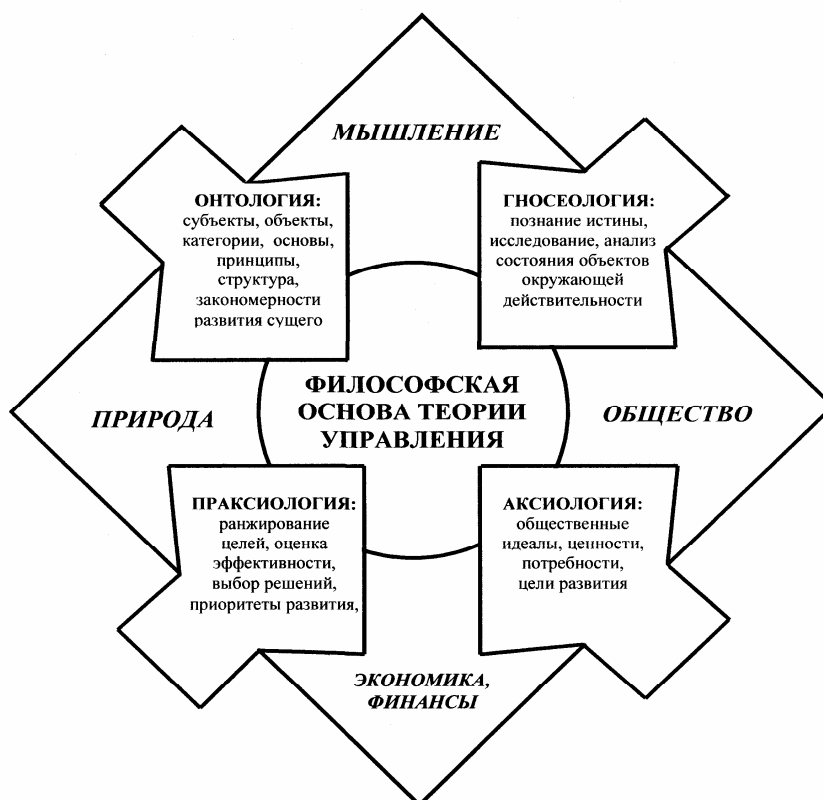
МЫШЛЕНИЕ

ОНТОЛОГИЯ:
субъекты, объекты, категории, основы, принципы, структура, закономерности развития сущего

ГНОСЕОЛОГИЯ:
познание истины, исследование, анализ состояния объектов окружающей действительности

ПРИРОДА

ФИЛОСОФСКАЯ ОСНОВА ТЕОРИИ УПРАВЛЕНИЯ

ОБЩЕСТВО

ПРАКСИОЛОГИЯ:
ранжирование целей, оценка эффективности, выбор решений, приоритеты развития,

АКСИОЛОГИЯ:
общественные идеалы, ценности, потребности, цели развития

ЭКОНОМИКА, ФИНАНСЫ